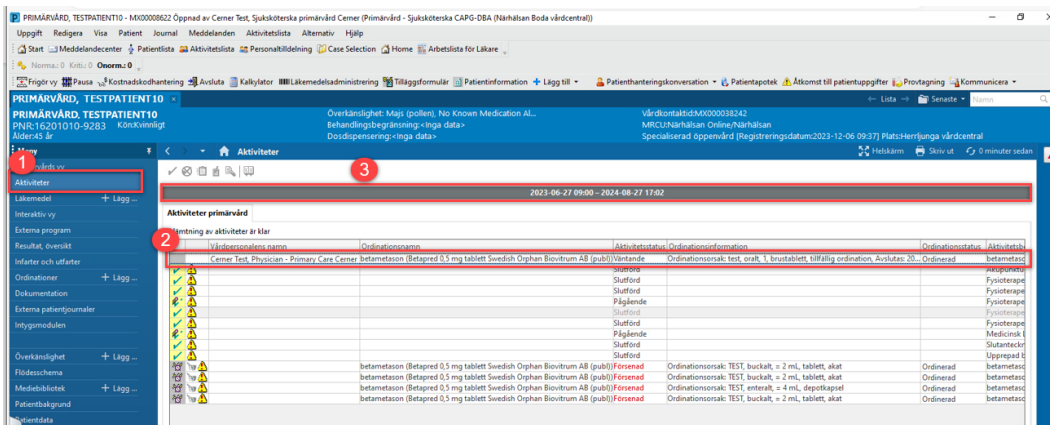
PRIMÄRVÅRD, TESTPATIENT10 - MX00008622 Öppnad av Cerner Test, Sjuksköterska primärvård Cerner (Primärvård - Sjuksköterska CAPG-DBA (Närhälsan Boda vårdcentral))

Uppgift Redigera Visa Patient Journal Meddelanden Aktivitetslista Alternativ Hjälp

Start Meddelandecenter Patientlista Aktivitetslista Personaltilldelning Case Selection Home Arbetslista för Läkare

Norma.: 0 Kriti.: 0 Onorm.: 0

Frigör vy Pausa Kostnadskodhantering Avsluta Kalkylator Läkemedelsadministrering Tilläggsformulär Patientinformation Lägg till Patienthanteringskonversation Patientapotek Åtkomst till patientuppgifter Provtagning Kommunicera

PRIMÄRVÅRD, TESTPATIENT10 × Lista Senaste Namn

PRIMÄRVÅRD, TESTPATIENT10
PNR:16201010-9283 Kön:Kvinnligt
Ålder:45 år

Överkänslighet: Majs (pollen), No Known Medication Al...
Behandlingsbegränsning:<Inga data>
Dosdispensering:<Inga data>

Vårdkontaktid:MX000038242
MRCU:Närhälsan Online/Närhälsan
Specialiserad öppenvård [Registreringsdatum:2023-12-06 09:37] Plats:Herrljunga vårdcentral

Meny
Aktiviteter
Helskärm Skriv ut 0 minuter sedan

1
Aktiviteter
Läkemedel + Lägg ...
Interaktiv vy
Externa program
Resultat, översikt
Infarter och utfarter
Ordinationer + Lägg ...
Dokumentation
Externa patientjournaler
Intygsmodulen
Överkänslighet + Lägg ...
Flödesschema
Mediebibliotek + Lägg ...
Patientbakgrund
Patientdata

3

2023-06-27 09:00 - 2024-08-27 17:02

Aktiviteter primärvård

2
Hämtning av aktiviteter är klar

| | Vårdpersonalens namn | Ordinationsnamn | Aktivitetsstatus | Ordinationsinformation | Ordinationsstatus | Aktivitets |
|---|---|---|---|---|---|---|
| | Cerner Test, Physician - Primary Care Cerner | betametason (Betapred 0,5 mg tablett Swedish Orphan Biovitrum AB (publ)) | Väntande | Ordinationsorsak: test, oralt, 1, brustablett, tillfällig ordination, Avslutas: 20... | Ordinerad | betametas |
| | | | Slutförd | | | Akupunktu |
| | | | Slutförd | | | Fysiotera |
| | | | Slutförd | | | Fysiotera |
| | | | Pågående | | | Fysiotera |
| | | | Slutförd | | | |
| | | | Slutförd | | | Fysiotera |
| | | | Pågående | | | Medicinsk |
| | | | Slutförd | | | Slutanteck |
| | | | Slutförd | | | Upprepad |
| | | betametason (Betapred 0,5 mg tablett Swedish Orphan Biovitrum AB (publ)) | Försenad | Ordinationsorsak: TEST, buckalt, = 2 mL, tablett, akut | Ordinerad | betametas |
| | | betametason (Betapred 0,5 mg tablett Swedish Orphan Biovitrum AB (publ)) | Försenad | Ordinationsorsak: TEST, buckalt, = 2 mL, tablett, akut | Ordinerad | betametas |
| | | betametason (Betapred 0,5 mg tablett Swedish Orphan Biovitrum AB (publ)) | Försenad | Ordinationsorsak: TEST, enteralt, = 4 mL, depotkapsel | Ordinerad | betametas |
| | | betametason (Betapred 0,5 mg tablett Swedish Orphan Biovitrum AB (publ)) | Försenad | Ordinationsorsak: TEST, buckalt, = 2 mL, tablett, akut | Ordinerad | betametas |